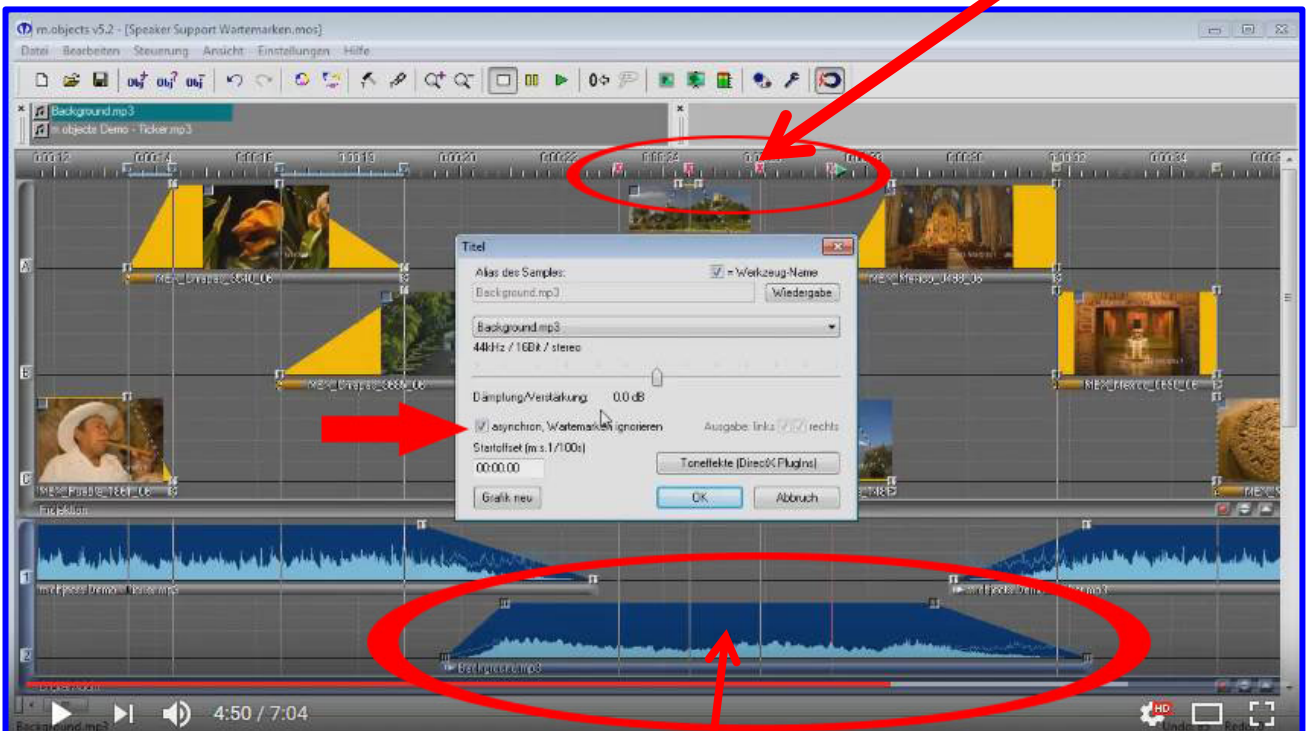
m.objects v5.2 - [Speaker Support Wartemarken.mos]

Datei Bearbeiten Steuerung Ansicht Einstellungen Hilfe

Background.mp3
m.objects Demo - Ticker.mp3

0:00:12 0:00:14 0:00:16 0:00:18 0:00:20 0:00:22 0:00:24 0:00:26 0:00:28 0:00:30 0:00:32 0:00:34

A
B
C

MEX_Chiapas_0640_06
MEX_Chiapas_0669_06
MEX_Puebla_1661_06
MEX_Mexico_0480_06
MEX_Mexico_1651_06

Titel

Alias des Samples:
= Werkzeug-Name
Background.mp3
Wiedergabe
Background.mp3
44kHz / 16Bit / stereo
Dämpfung/Verstärkung: 0,0 dB
asynchron, Wartemarken ignorieren
Ausgabe: links rechts
Startoffset (m:s.1/100s)
00:00.00
Toneffekte (DirectX PlugIns)
Grafik neu
OK
Abbruch

Projektion

1
2

m.objects Demo - Ticker.mp3
m.objects Demo - Ticker.mp3
Background.mp3

4:50 / 7:04

HD

Background.mp3
Undo
Redo